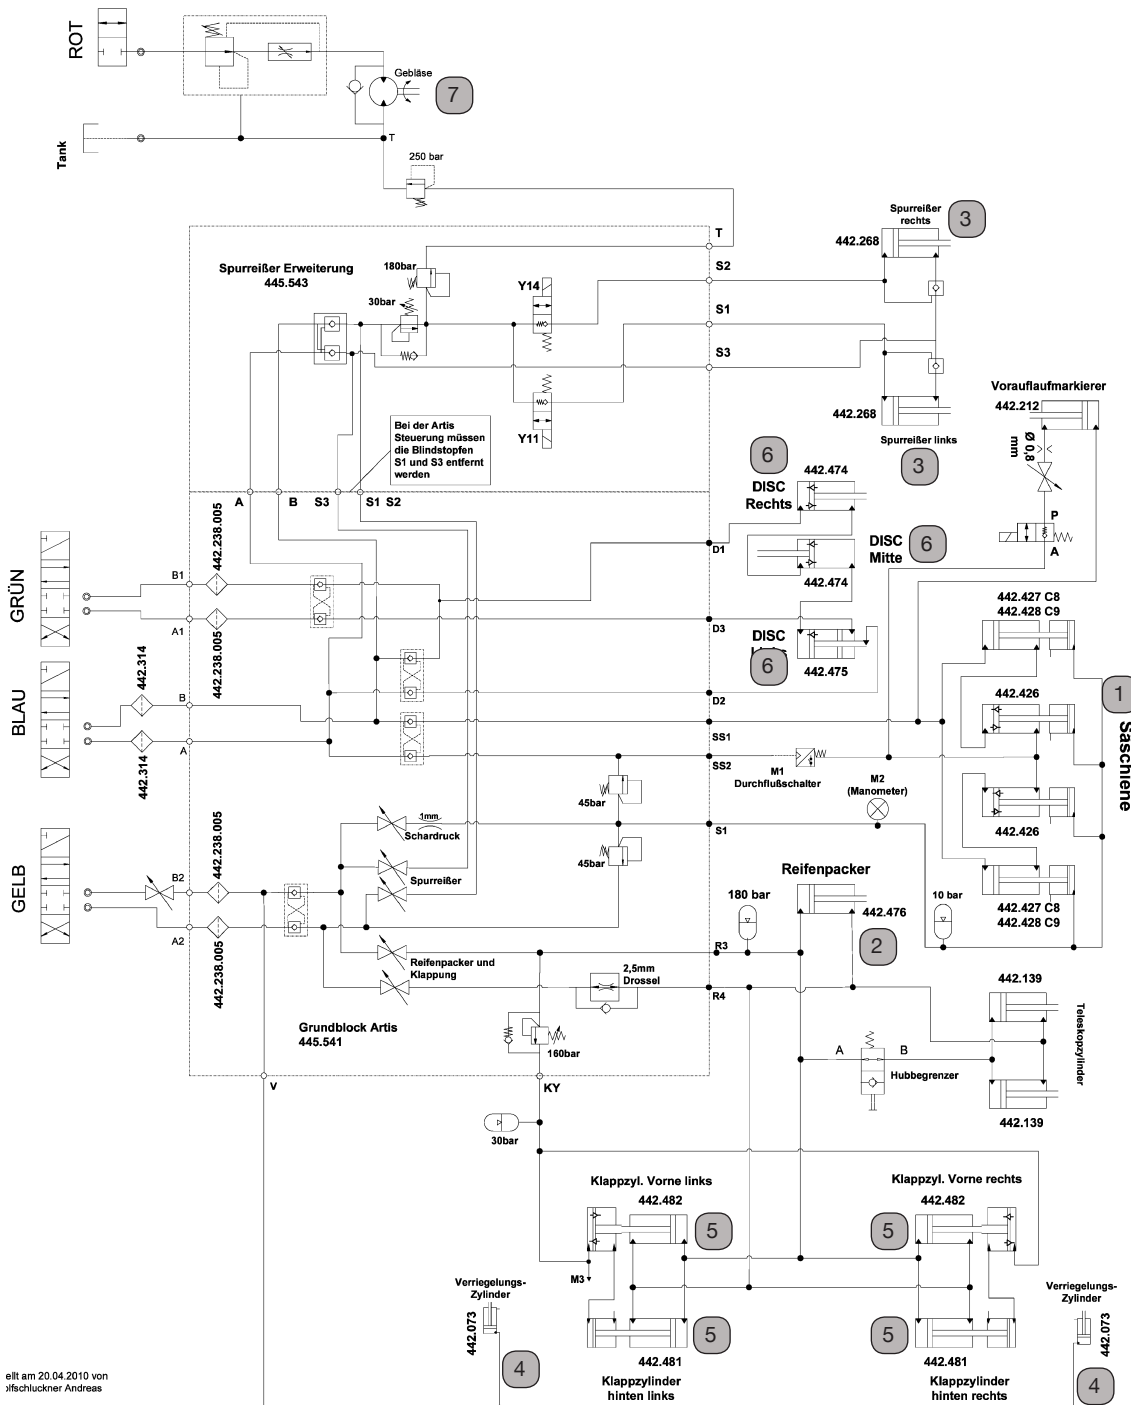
ROT

Gebläse

7

Tank

T

250 bar

T

Spurreißer rechts

3

442.268

Spurreißer Erweiterung
445.543

180bar

S2

Y14

30bar

S1

S3

Vorauflaufmarkierer

442.268

442.212

Spurreißer links

Ø 0,8 mm

Y11

Bei der Artis Steuerung müssen die Blindstopfen S1 und S3 entfernt werden

3

6

A

B

S3

S1

S2

442.474

DISC Rechts

DISC Mitte

6

P

D1

A

442.474

GRÜN

B1

442.238.005

442.427 C8
442.428 C9

A1

D3

DISC

6

442.475

442.314

B

D2

442.426

1

BLAU

Saschiene

A

SS1

442.314

SS2

M1
Durchflußschalter

M2
(Manometer)

45bar

442.238.005

1mm

Schardruck

S1

442.426

45bar

GELB

B2

Spurreißer

Reifenpacker

180 bar

10 bar

442.476

442.427 C8
442.428 C9

A2

442.238.005

R3

2

Reifenpacker und Klappung

2,5mm
Drossel

R4

442.139

Teleskopzylinder

Grundblock Artis
445.541

A

B

160bar

Hubbegrenzer

V

KY

442.139

30bar

Klappzyl. Vorne links

Klappzyl. Vorne rechts

442.482

442.482

5

5

M3

Verriegelungs-Zylinder

Verriegelungs-Zylinder

442.073

5

5

442.073

4

442.481

442.481

4

ellt am 20.04.2010 von
olfschluckner Andreas

Klappzylinder hinten links

Klappzylinder hinten rechts